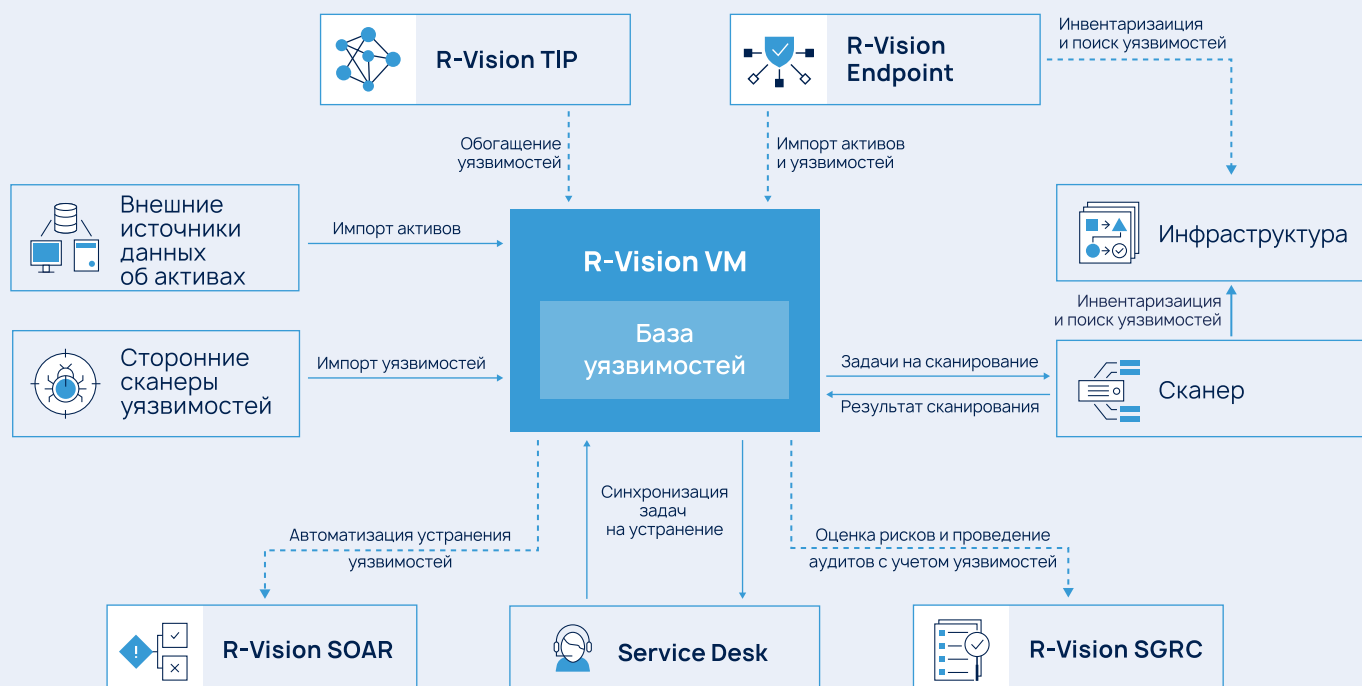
R-Vision TIP

R-Vision Endpoint

Инвентаризаиция и поиск уязвимостей

Обогащение уязвимостей

Импорт активов и уязвимостей

Внешние источники данных об активах

Импорт активов

R-Vision VM

База уязвимостей

Инфраструктура

Инвентаризаиция и поиск уязвимостей

Сторонние сканеры уязвимостей

Импорт уязвимостей

Задачи на сканирование

Результат сканирования

Сканер

Синхронизация задач на устранение

Автоматизация устранения уязвимостей

Оценка рисков и проведение аудитов с учетом уязвимостей

R-Vision SOAR

Service Desk

R-Vision SGRC